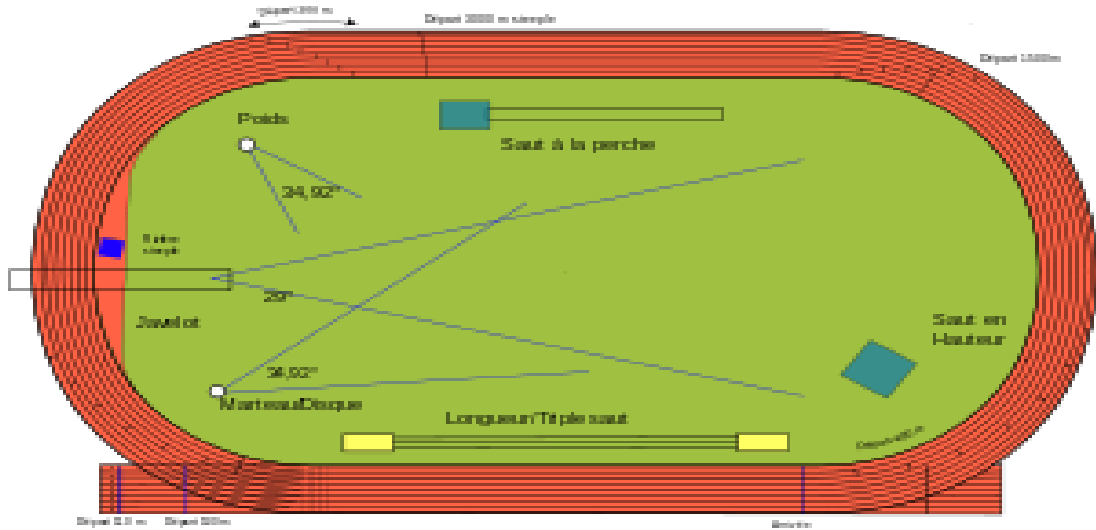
Départ 1500 m

Départ 3000 m steeple

Départ 1000m

Poids

Saut à la perche

34,92°

Rivière steeple

29°

Javelot

Saut en Hauteur

34,92°

Marteau/Disque

Longueur/Triple saut

Départ 400 m

Départ 110 m

Départ 200m

Arrivée